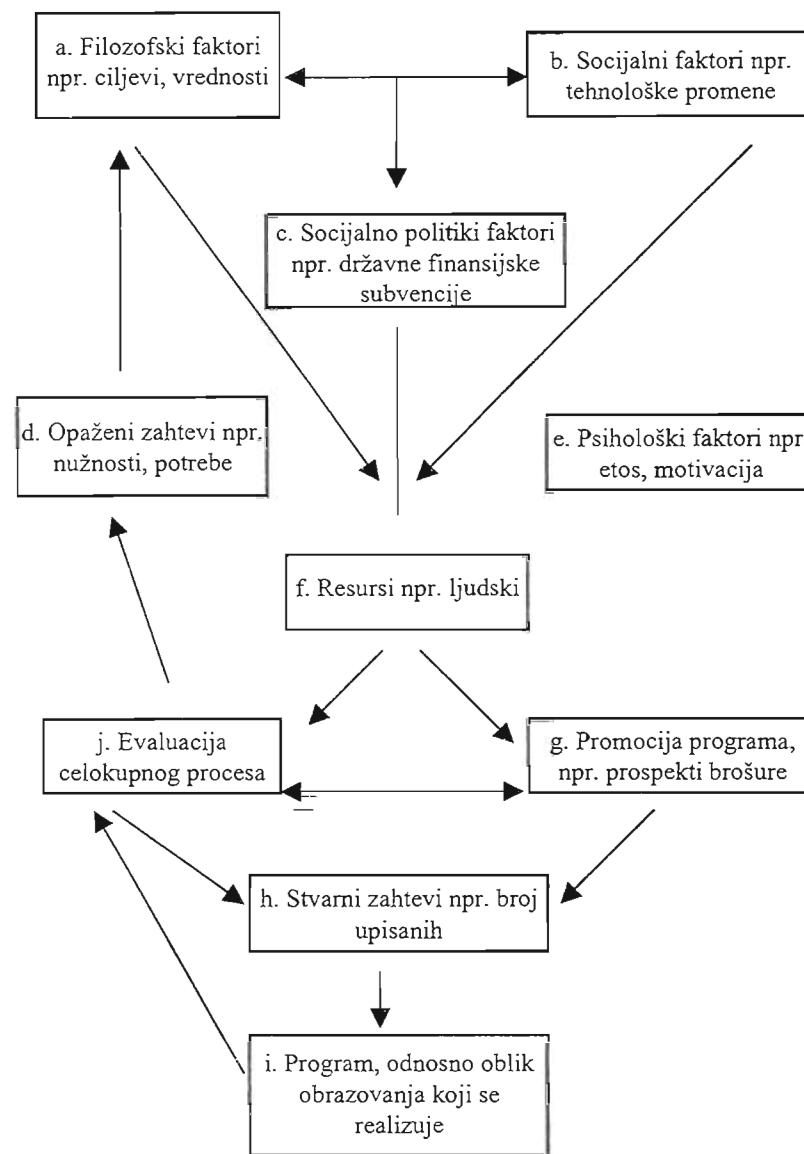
a. Filozofski faktori npr. ciljevi, vrednosti

b. Socijalni faktori npr. tehnološke promene

c. Socijalno politiki faktori npr. državne finansijske subvencije

d. Opaženi zahtevi npr. nužnosti, potrebe

e. Psihološki faktori npr etos, motivacija

f. Resursi npr. ljudski

j. Evaluacija celokupnog procesa

g. Promocija programa, npr. prospekti brošure

h. Stvarni zahtevi npr. broj upisanih

i. Program, odnosno oblik obrazovanja koji se realizuje